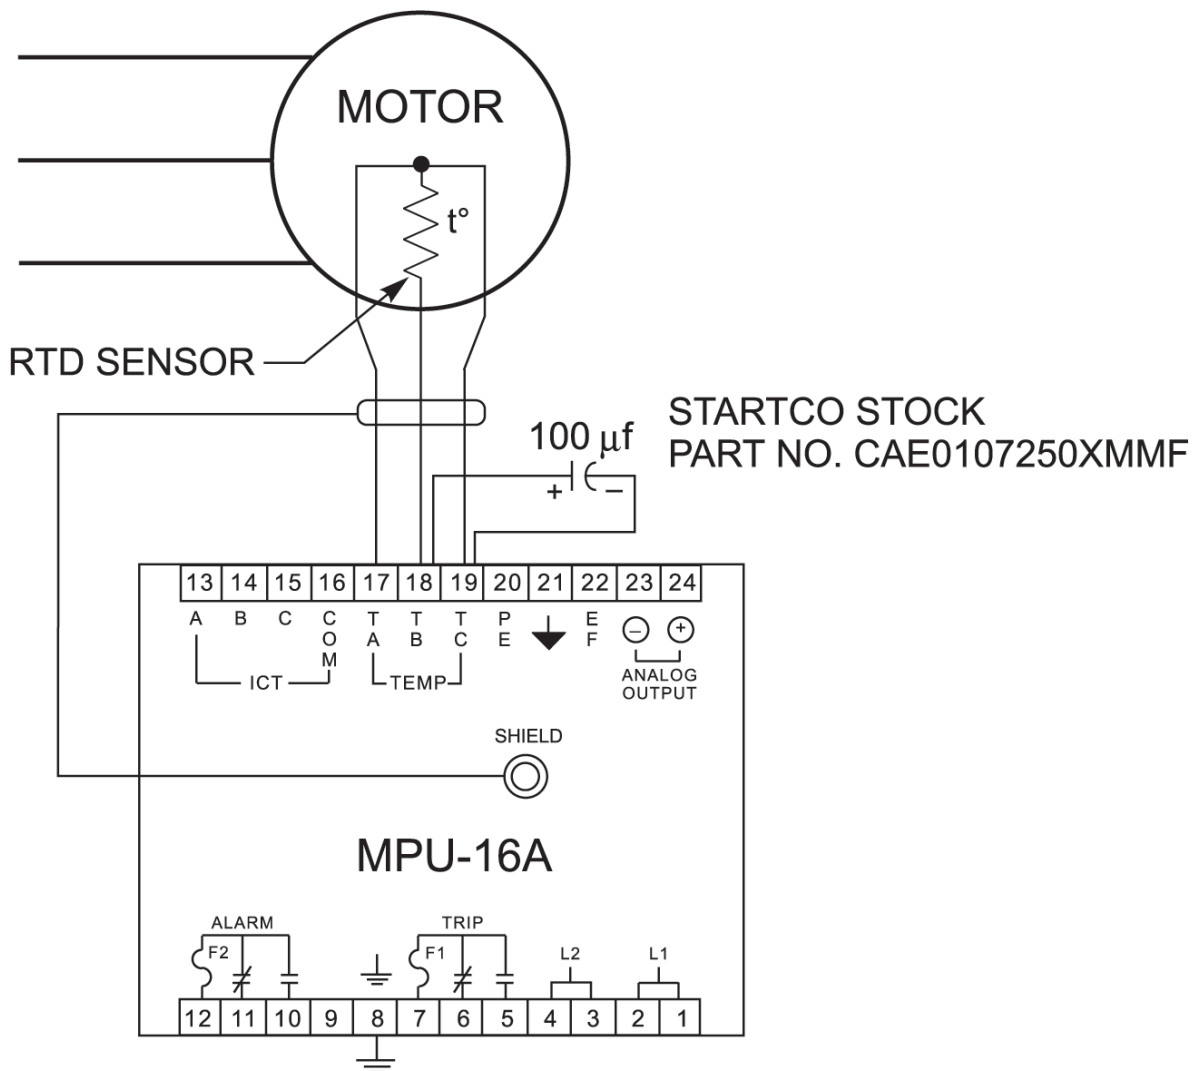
MOTOR

t°

RTD SENSOR

STARTCO STOCK
PART NO. CAE0107250XMMF

100 $\mu$f

+ −

13 14 15 16 17 18 19 20 21 22 23 24

A B C COM TA TB TC PE EF ⊖ ⊕

ICT TEMP

ANALOG OUTPUT

SHIELD

MPU-16A

ALARM TRIP

F2 F1 L2 L1

12 11 10 9 8 7 6 5 4 3 2 1